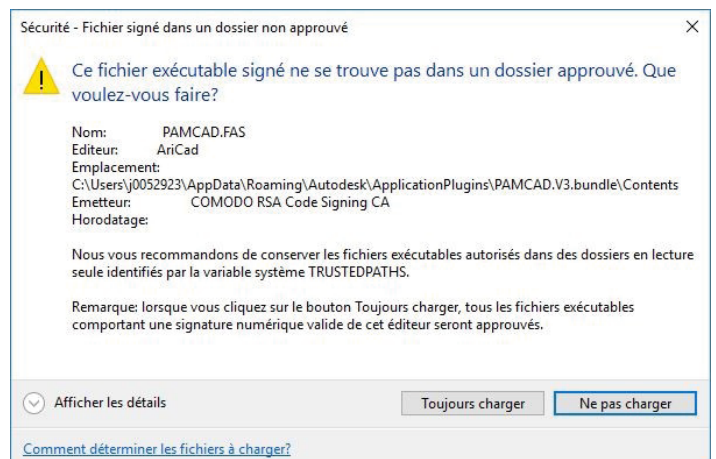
Sécurité - Fichier signé dans un dossier non approuvé

×

Ce fichier exécutable signé ne se trouve pas dans un dossier approuvé. Que voulez-vous faire?

Nom: PAMCAD.FAS
Editeur: AriCad
Emplacement:
C:\Users\j0052923\AppData\Roaming\Autodesk\ApplicationPlugins\PAMCAD.V3.bundle\Contents
Emetteur: COMODO RSA Code Signing CA
Horodatage:

Nous vous recommandons de conserver les fichiers exécutables autorisés dans des dossiers en lecture seule identifiés par la variable système TRUSTEDPATHS.

Remarque: lorsque vous cliquez sur le bouton Toujours charger, tous les fichiers exécutables comportant une signature numérique valide de cet éditeur seront approuvés.

Afficher les détails

Toujours charger

Ne pas charger

Comment déterminer les fichiers à charger?